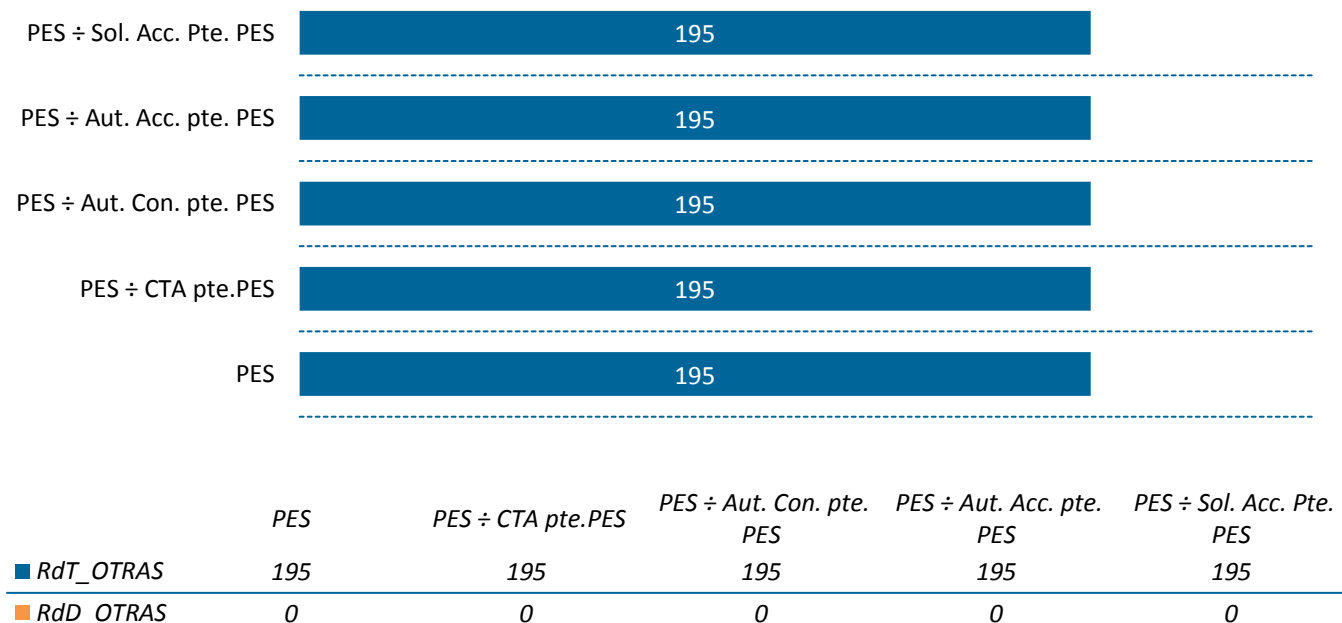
PES ÷ Sol. Acc. Pte. PES 195

PES ÷ Aut. Acc. pte. PES 195

PES ÷ Aut. Con. pte. PES 195

PES ÷ CTA pte.PES 195

PES 195

| | PES | PES ÷ CTA pte.PES | PES ÷ Aut. Con. pte. PES | PES ÷ Aut. Acc. pte. PES | PES ÷ Sol. Acc. Pte. PES |
|---|---|---|---|---|---|
| RdT_OTRAS | 195 | 195 | 195 | 195 | 195 |
| RdD OTRAS | 0 | 0 | 0 | 0 | 0 |